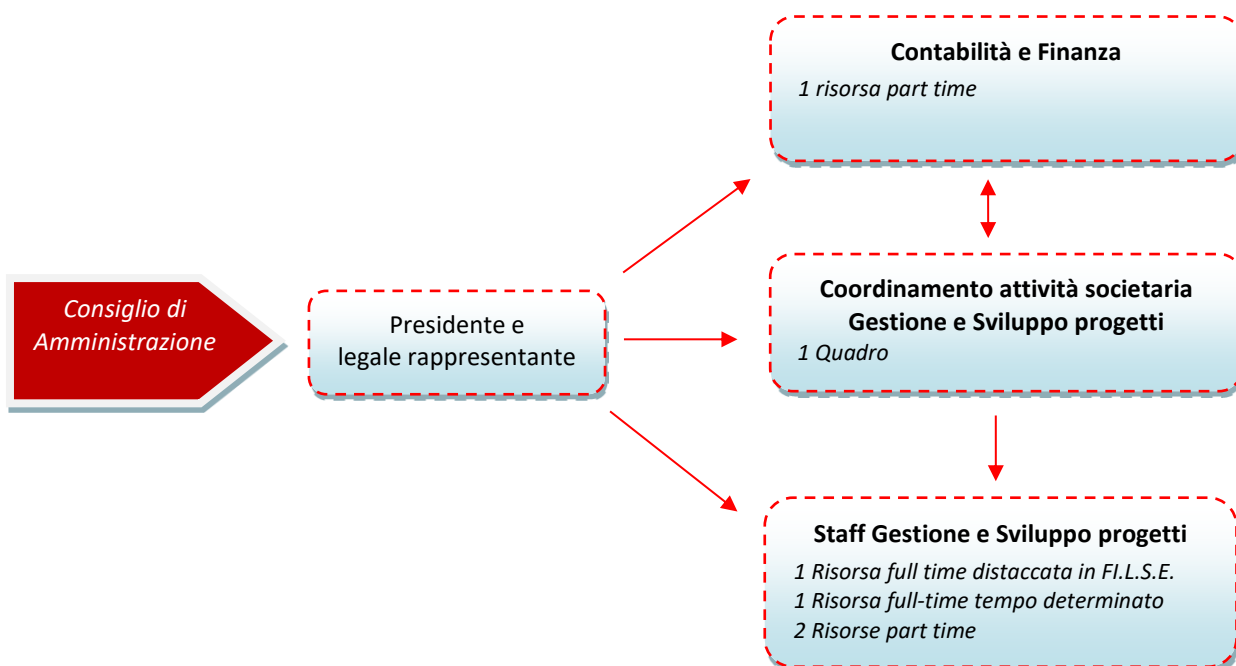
Consiglio di Amministrazione

Presidente e legale rappresentante

Contabilità e Finanza
1 risorsa part time

Coordinamento attività societaria
Gestione e Sviluppo progetti
1 Quadro

Staff Gestione e Sviluppo progetti
1 Risorsa full time distaccata in FI.L.S.E.
1 Risorsa full-time tempo determinato
2 Risorse part time